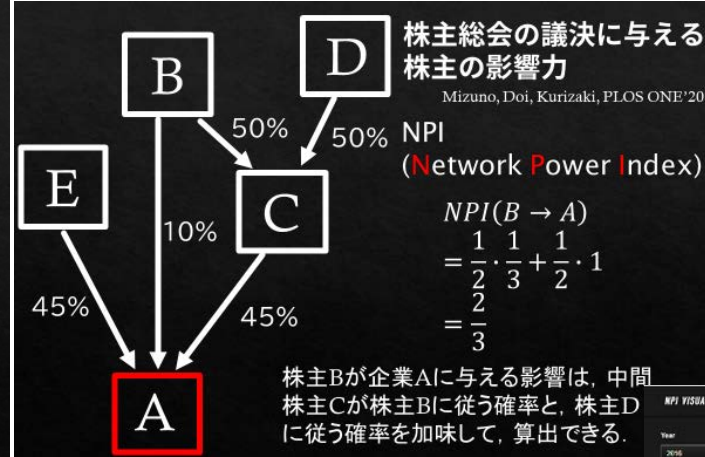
B

D

E

C

A

50%

50%

10%

45%

45%

株主総会の議決に与える株主の影響力

Mizuno, Doi, Kurizaki, PLOS ONE'20

NPI
(Network Power Index)

$NPI(B \rightarrow A)$
$= \frac{1}{2} \cdot \frac{1}{3} + \frac{1}{2} \cdot 1$
$= \frac{2}{3}$

株主Bが企業Aに与える影響は，中間株主Cが株主Bに従う確率と，株主Dに従う確率を加味して，算出できる．

NPI VISUA

Year

2016